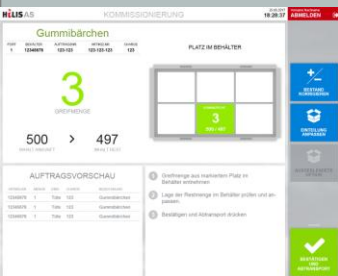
HÖLIS AS

KOMMISSIONIERUNG

18:28:37

ABMELDEN

Gummibärchen

3

GREIFMENGE

500

497

PLATZ IM BEHÄLTER

3

AUFTRAGSVORSCHAU

| | | | | |
|---|---|---|---|---|
| 12345678 | 1 | Tüte | 123 | Gummibärchen |
| 12345678 | 1 | Tüte | 123 | Gummibärchen |
| 12345678 | 1 | Tüte | 123 | Gummibärchen |
| 12345678 | 1 | Tüte | 123 | Gummibärchen |

1 Greifmenge aus markiertem Platz im Behälter entnehmen

2 Lege der Restmenge im Behälter prüfen und anpassen

3 Bestätigen und Abtransport drücken

BESTAND KORRIGIEREN

EINTEILUNG ÄNDERN

BESTÄTIGEN UND ABTRANSPORT